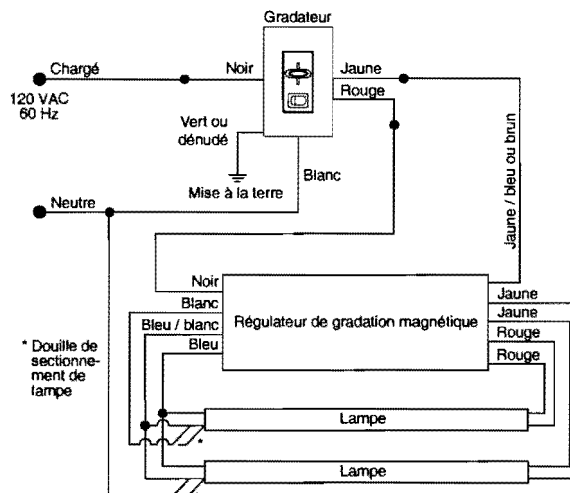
Gradateur

Chargé

Noir

Jaune

Rouge

120 VAC
60 Hz

Vert ou dénudé

Blanc

Mise à la terre

Neutre

Jaune / bleu ou brun

Noir

Blanc

Bleu / blanc

Bleu

Régulateur de gradation magnétique

Jaune

Jaune

Rouge

Rouge

* Douille de sectionnement de lampe

Lampe

*

Lampe